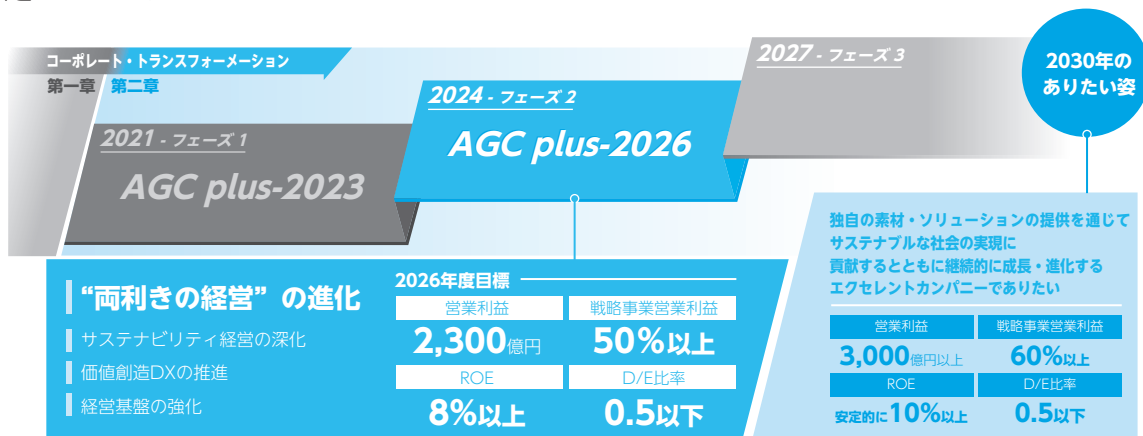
コーポレート・トランスフォーメーション
第一章 第二章

2021 - フェーズ 1
AGC plus-2023

2024 - フェーズ 2
AGC plus-2026

2027 - フェーズ 3

2030年のありたい姿

"両利きの経営" の進化
サステナビリティ経営の深化
価値創造DXの推進
経営基盤の強化

2026年度目標

| 営業利益 | 戦略事業営業利益 |
|---|---|
| 2,300億円 | 50%以上 |
| ROE | D/E比率 |
| 8%以上 | 0.5以下 |

独自の素材・ソリューションの提供を通じてサステナブルな社会の実現に貢献するとともに継続的に成長・進化するエクセレントカンパニーでありたい

| 営業利益 | 戦略事業営業利益 |
|---|---|
| 3,000億円以上 | 60%以上 |
| ROE | D/E比率 |
| 安定的に10%以上 | 0.5以下 |